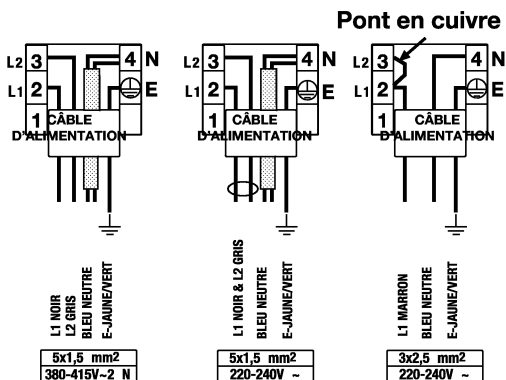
Pont en cuivre

L2 3
L1 2
1
4 N
E
CÂBLE D'ALIMENTATION

L1 NOIR
L2 GRIS
BLEU NEUTRE
E-JAUNE/VERT

5x1,5 mm2
380-415V~2 N

L2 3
L1 2
1
4 N
E
CÂBLE D'ALIMENTATION

L1 NOIR & L2 GRIS
BLEU NEUTRE
E-JAUNE/VERT

5x1,5 mm2
220-240V ~

L2 3
L1 2
1
4 N
E
CÂBLE D'ALIMENTATION

L1 MARRON
BLEU NEUTRE
E-JAUNE/VERT

3x2,5 mm2
220-240V ~